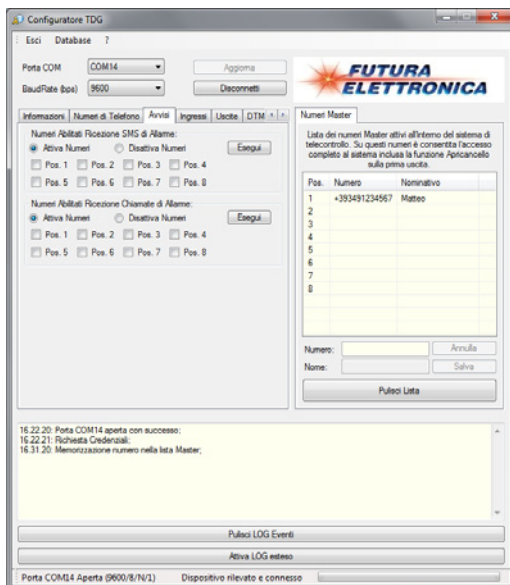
Configuratore TDG

Esci Database ?

Porta COM COM14

BaudRate (bps) 9600

Aggiorna

Disconnetti

FUTURA ELETTRONICA

Informazioni | Numeri di Telefono | Avvisi | Ingressi | Uscite | DTM

Numeri Abilitati Ricezione SMS di Allarme:

Attiva Numeri Disattiva Numeri Esegui

Pos. 1 Pos. 2 Pos. 3 Pos. 4

Pos. 5 Pos. 6 Pos. 7 Pos. 8

Numeri Abilitati Ricezione Chiamate di Allarme:

Attiva Numeri Disattiva Numeri Esegui

Pos. 1 Pos. 2 Pos. 3 Pos. 4

Pos. 5 Pos. 6 Pos. 7 Pos. 8

Numeri Master

Lista dei numeri Master attivi all'interno del sistema di telecontrollo. Su questi numeri è consentita l'accesso completo al sistema inclusa la funzione Apricancello sulla prima uscita.

| Pos. | Numero | Nominativo |
|---|---|---|
| 1 | +393491234567 | Matteo |
| 2 | | |
| 3 | | |
| 4 | | |
| 5 | | |
| 6 | | |
| 7 | | |
| 8 | | |

Numero: Annulla

Nome: Salva

Pulisci Lista

16.22.20: Porta COM14 aperta con successo;
16.22.21: Richiesta Credenziali;
16.31.20: Memorizzazione numero nella lista Master;

Pulisci LOG Eventi

Attiva LOG esteso

Porta COM14 Aperta (9600/8/N/1) Dispositivo rilevato e connesso